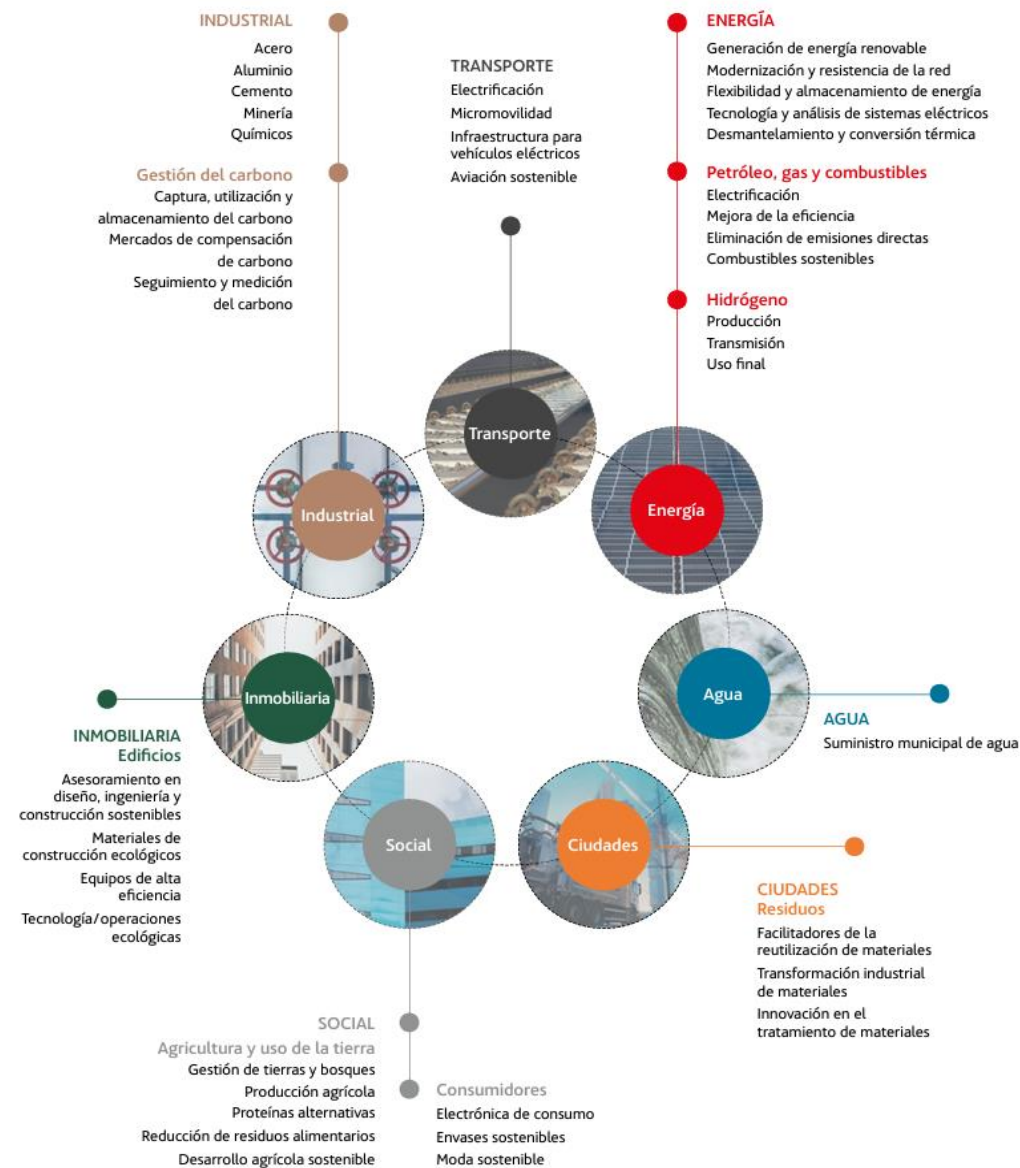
INDUSTRIAL
Acero
Aluminio
Cemento
Minería
Químicos

Gestión del carbono
Captura, utilización y almacenamiento del carbono
Mercados de compensación de carbono
Seguimiento y medición del carbono

TRANSPORTE
Electrificación
Micromovilidad
Infraestructura para vehículos eléctricos
Aviación sostenible

ENERGÍA
Generación de energía renovable
Modernización y resistencia de la red
Flexibilidad y almacenamiento de energía
Tecnología y análisis de sistemas eléctricos
Desmantelamiento y conversión térmica

Petróleo, gas y combustibles
Electrificación
Mejora de la eficiencia
Eliminación de emisiones directas
Combustibles sostenibles

Hidrógeno
Producción
Transmisión
Uso final

Transporte

Industrial

Energía

Inmobiliaria

Agua

Social

Ciudades

INMOBILIARIA
Edificios
Asesoramiento en diseño, ingeniería y construcción sostenibles
Materiales de construcción ecológicos
Equipos de alta eficiencia
Tecnología/operaciones ecológicas

AGUA
Suministro municipal de agua

CIUDADES
Residuos
Facilitadores de la reutilización de materiales
Transformación industrial de materiales
Innovación en el tratamiento de materiales

SOCIAL
Agricultura y uso de la tierra
Gestión de tierras y bosques
Producción agrícola
Proteínas alternativas
Reducción de residuos alimentarios
Desarrollo agrícola sostenible

Consumidores
Electrónica de consumo
Envases sostenibles
Moda sostenible